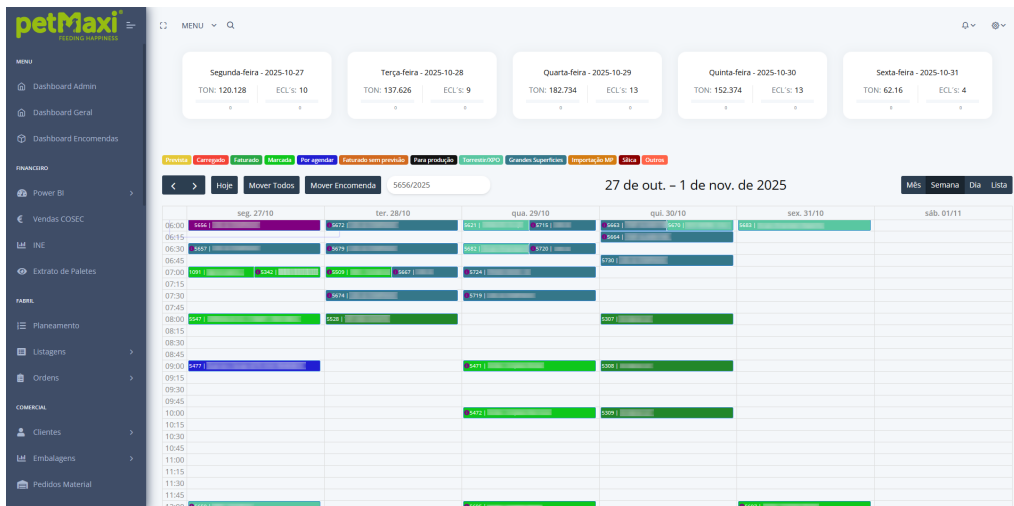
petMaxi
FEEDING HAPPINESS

MENU ∨

MENU
Dashboard Admin
Dashboard Geral
Dashboard Encomendas

FINANCEIRO
Power BI
Vendas COSEC
INE
Extrato de Paletes

FABRIL
Planeamento
Listagens
Ordens

COMERCIAL
Clientes
Embalagens
Pedidos Material

Segunda-feira - 2025-10-27
TON: 120.128
ECL's: 10
0
0

Terça-feira - 2025-10-28
TON: 137.626
ECL's: 9
0
0

Quarta-feira - 2025-10-29
TON: 182.734
ECL's: 13
0
0

Quinta-feira - 2025-10-30
TON: 152.374
ECL's: 13
0
0

Sexta-feira - 2025-10-31
TON: 62.16
ECL's: 4
0
0

Prevista Carregado Faturado Marcada Por agendar Faturado sem previsão Para produção Tornesteir/XPO Grandes Superficies Importação MP Silica Outros

< > Hoje Mover Todos Mover Encomenda 5656/2025

27 de out. – 1 de nov. de 2025

Mês Semana Dia Lista

| | seg. 27/10 | ter. 28/10 | qua. 29/10 | qui. 30/10 | sex. 31/10 | sáb. 01/11 |
|---|---|---|---|---|---|---|
| 06:00 | 5656 \| | 5672 \| · 5716 \| | 5621 \| | 5663 \| · 5670 \| | 5683 \| | |
| 06:15 | | | | 5664 \| | | |
| 06:30 | 5657 \| | 5679 \| | 5682 \| · 5720 \| | | | |
| 06:45 | | | | 5730 \| | | |
| 07:00 | 5091 \| · 5342 \| | 5039 \| · 5667 \| | 5724 \| | | | |
| 07:15 | | | | | | |
| 07:30 | | 5674 \| | 5719 \| | | | |
| 07:45 | | | | | | |
| 08:00 | 5547 \| | 5528 \| | | 5207 \| | | |
| 08:15 | | | | | | |
| 08:30 | | | | | | |
| 08:45 | | | | | | |
| 09:00 | 5477 \| | | 5471 \| | 5308 \| | | |
| 09:15 | | | | | | |
| 09:30 | | | | | | |
| 09:45 | | | | | | |
| 10:00 | | | 5472 \| | 5309 \| | | |
| 10:15 | | | | | | |
| 10:30 | | | | | | |
| 10:45 | | | | | | |
| 11:00 | | | | | | |
| 11:15 | | | | | | |
| 11:30 | | | | | | |
| 11:45 | | | | | | |